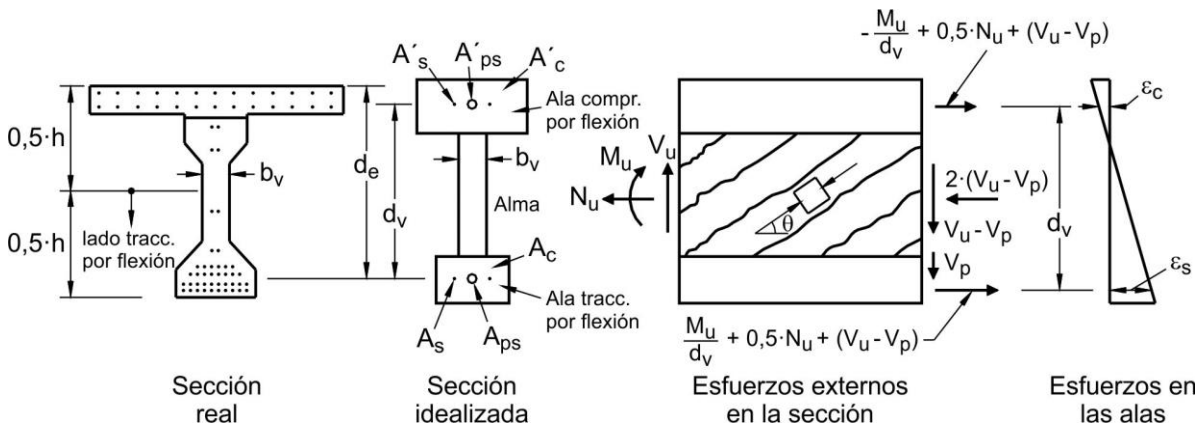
$0,5 \cdot h$

$0,5 \cdot h$

$b_v$

lado tracc. por flexión

Sección real

$A'_s$ $A'_{ps}$ $A'_c$

Ala compr. por flexión

$d_e$

$d_v$

$b_v$

Alma

$A_c$

Ala tracc. por flexión

$A_s$ $A_{ps}$

Sección idealizada

$-\frac{M_u}{d_v} + 0,5 \cdot N_u + (V_u - V_p)$

$M_u$ $V_u$

$N_u$

$\theta$

$2 \cdot (V_u - V_p)$

$V_u - V_p$

$V_p$

$\frac{M_u}{d_v} + 0,5 \cdot N_u + (V_u - V_p)$

Esfuerzos externos en la sección

$\varepsilon_c$

$d_v$

$\varepsilon_s$

Esfuerzos en las alas